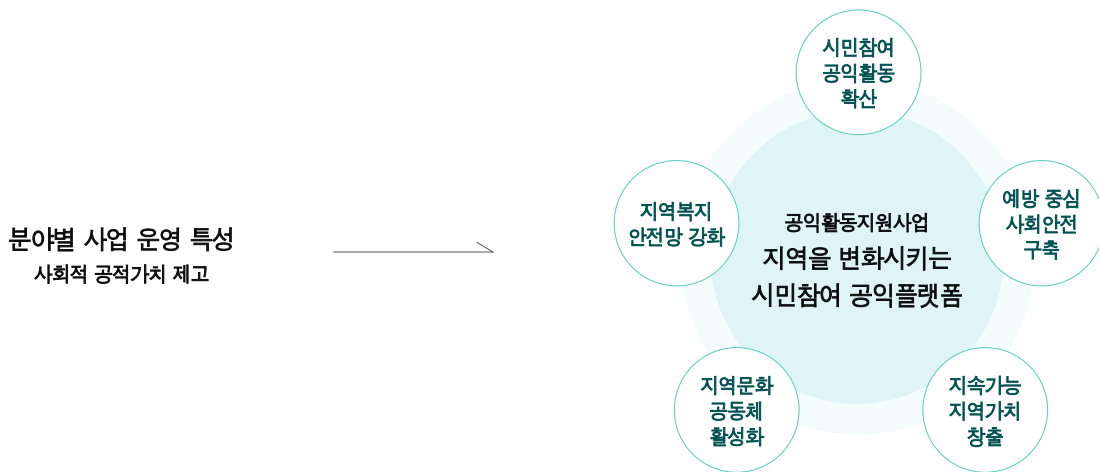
분야별 사업 운영 특성
사회적 공적가치 제고

시민참여 공익활동 확산

지역복지 안전망 강화

예방 중심 사회안전 구축

공익활동지원사업
지역을 변화시키는
시민참여 공익플랫폼

지역문화 공동체 활성화

지속가능 지역가치 창출